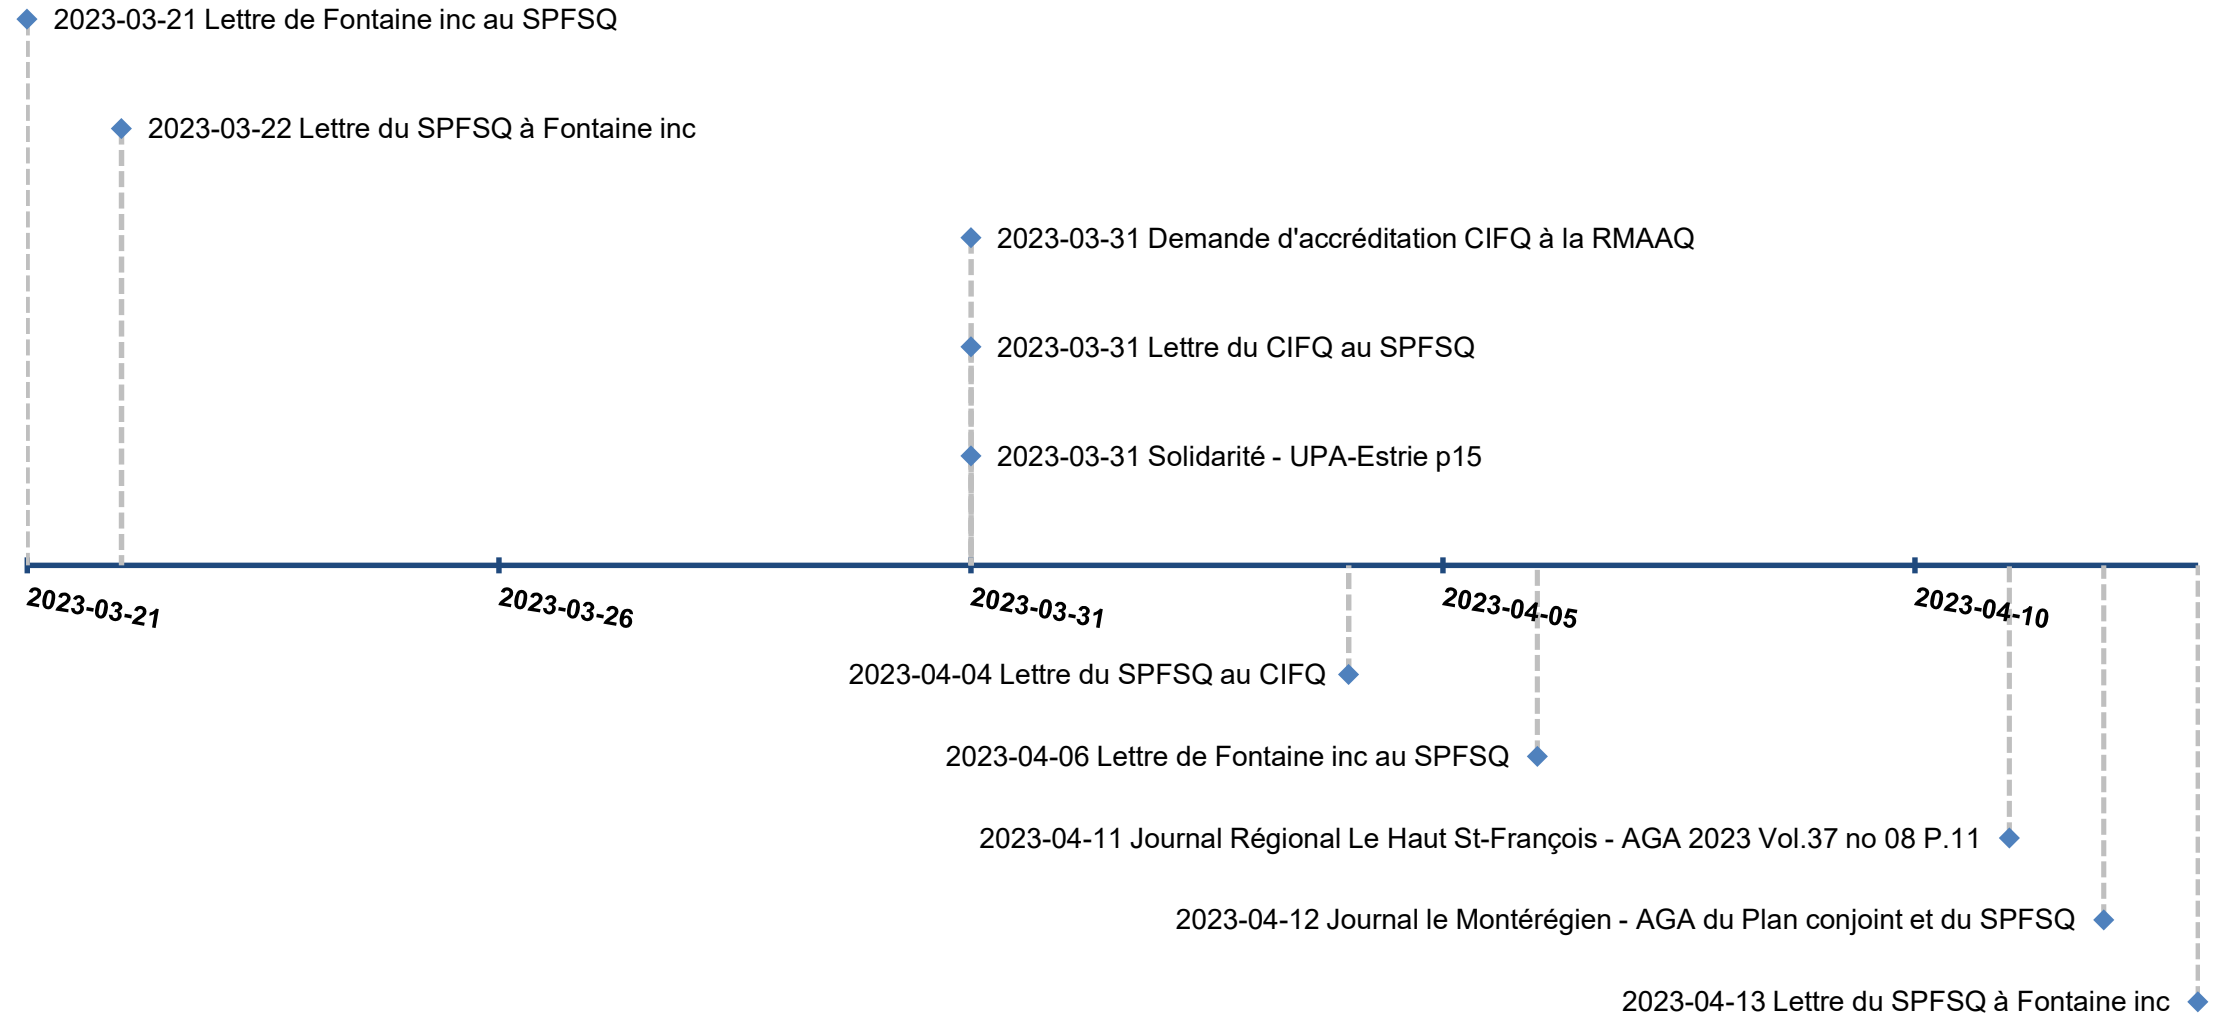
2023-03-21 Lettre de Fontaine inc au SPFSQ

2023-03-22 Lettre du SPFSQ à Fontaine inc

2023-03-31 Demande d'accréditation CIFQ à la RMAAQ

2023-03-31 Lettre du CIFQ au SPFSQ

2023-03-31 Solidarité - UPA-Estrie p15

2023-03-21

2023-03-26

2023-03-31

2023-04-05

2023-04-10

2023-04-04 Lettre du SPFSQ au CIFQ

2023-04-06 Lettre de Fontaine inc au SPFSQ

2023-04-11 Journal Régional Le Haut St-François - AGA 2023 Vol.37 no 08 P.11

2023-04-12 Journal le Montérégien - AGA du Plan conjoint et du SPFSQ

2023-04-13 Lettre du SPFSQ à Fontaine inc